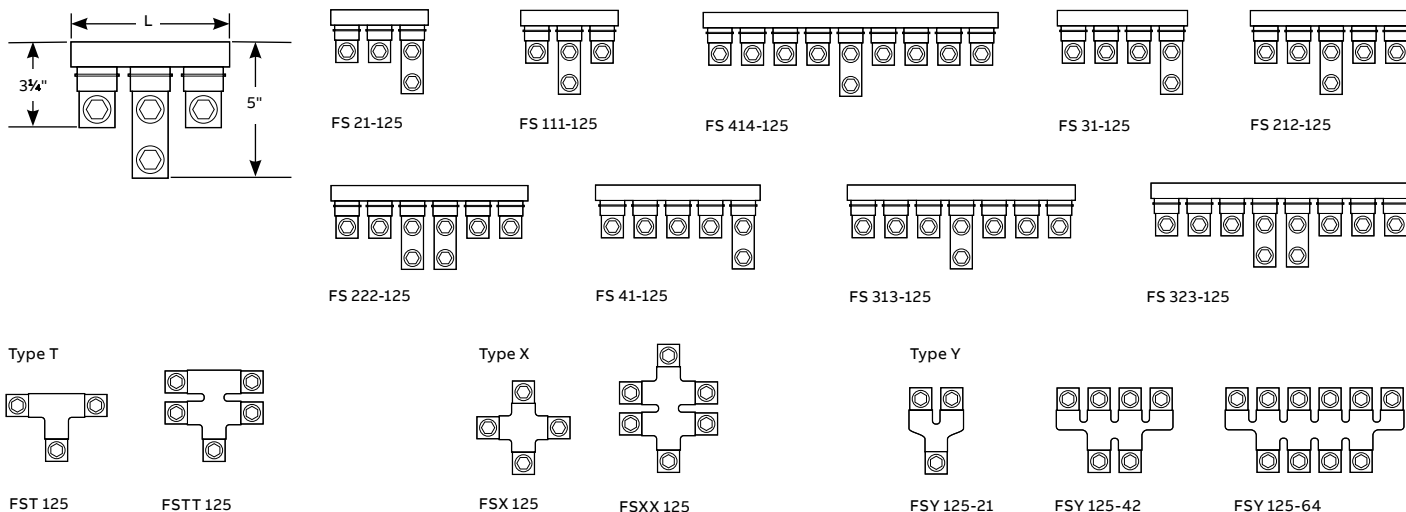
L

3¼"

5"

FS 21-125

FS 111-125

FS 414-125

FS 31-125

FS 212-125

FS 222-125

FS 41-125

FS 313-125

FS 323-125

Type T

FST 125

FSTT 125

Type X

FSX 125

FSXX 125

Type Y

FSY 125-21

FSY 125-42

FSY 125-64